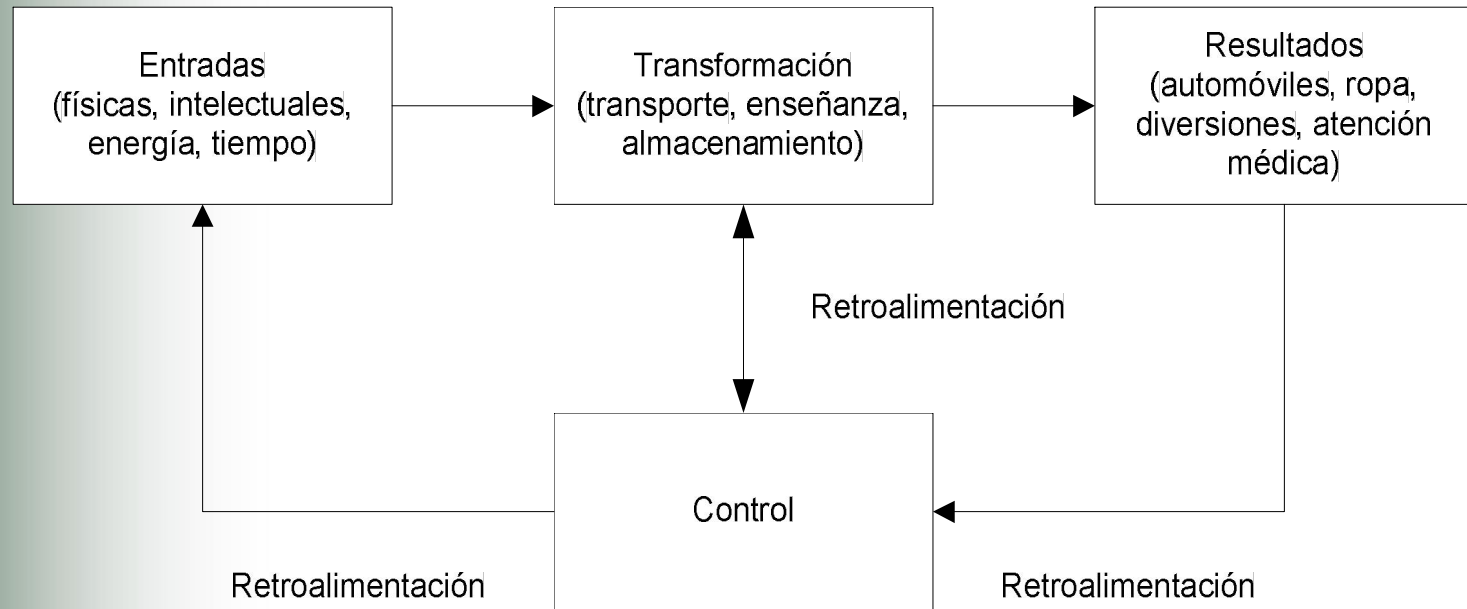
Entradas
(físicas, intelectuales, energía, tiempo)

Transformación
(transporte, enseñanza, almacenamiento)

Resultados
(automóviles, ropa, diversiones, atención médica)

Retroalimentación

Control

Retroalimentación

Retroalimentación